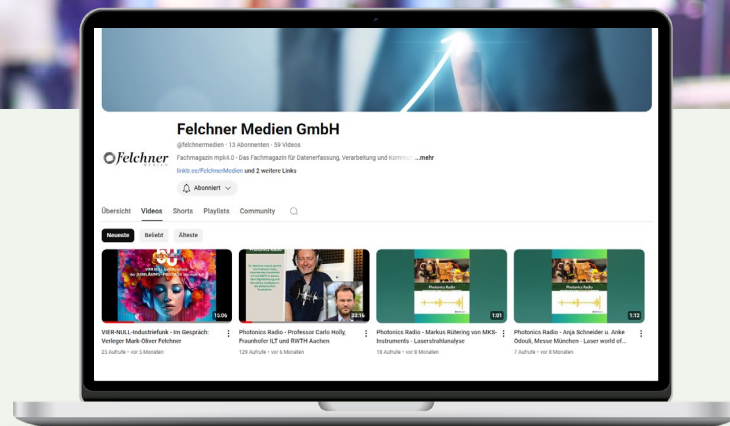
Felchner Medien GmbH

@felchnermedien · 13 Abonnenten · 59 Videos

Fachmagazin mpk4.0 - Das Fachmagazin für Datenerfassung, Verarbeitung und Kommu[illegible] ...mehr

linktr.ee/FelchnerMedien und 2 weitere Links

Abonniert

Felchner

Übersicht Videos Shorts Playlists Community

Neueste Beliebt Älteste

15:06

VIER-NULL-Industriefunk - Im Gespräch: Verleger Mark-Oliver Felchner

23 Aufrufe · vor 5 Monaten

Photonics Radio

22:16

Photonics Radio - Professor Carlo Holly, Fraunhofer ILT und RWTH Aachen

129 Aufrufe · vor 6 Monaten

Photonics Radio

1:01

Photonics Radio - Markus Rütering von MKS-Instruments - Laserstrahlanalyse

18 Aufrufe · vor 8 Monaten

Photonics Radio

1:12

Photonics Radio - Anja Schneider u. Anke Odouli, Messe München - Laser world of...

7 Aufrufe · vor 8 Monaten